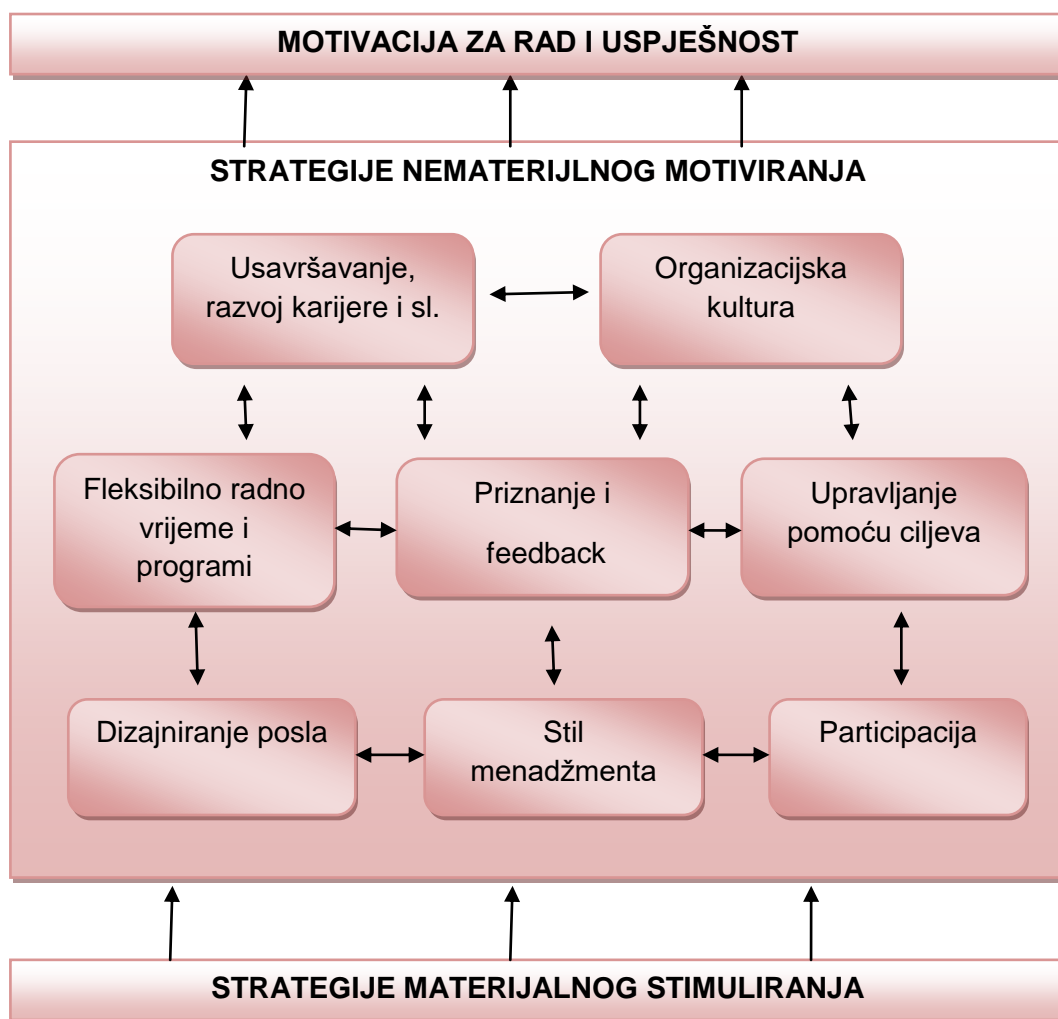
MOTIVACIJA ZA RAD I USPJEŠNOST

STRATEGIJE NEMATERIJLNOG MOTIVIRANJA

Usavršavanje, razvoj karijere i sl.

Organizacijska kultura

Fleksibilno radno vrijeme i programi

Priznanje i feedback

Upravljanje pomoću ciljeva

Dizajniranje posla

Stil menadžmenta

Participacija

STRATEGIJE MATERIJALNOG STIMULIRANJA